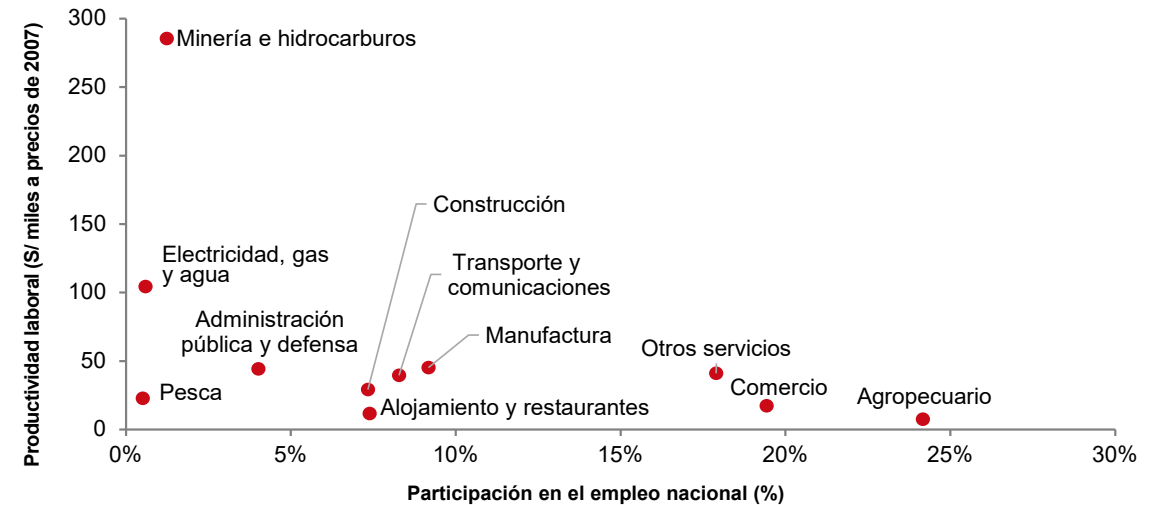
Productividad laboral (S/ miles a precios de 2007)

300
250
200
150
100
50
0

Minería e hidrocarburos
Electricidad, gas y agua
Administración pública y defensa
Pesca
Construcción
Transporte y comunicaciones
Manufactura
Alojamiento y restaurantes
Otros servicios
Comercio
Agropecuario

0%
5%
10%
15%
20%
25%
30%

Participación en el empleo nacional (%)